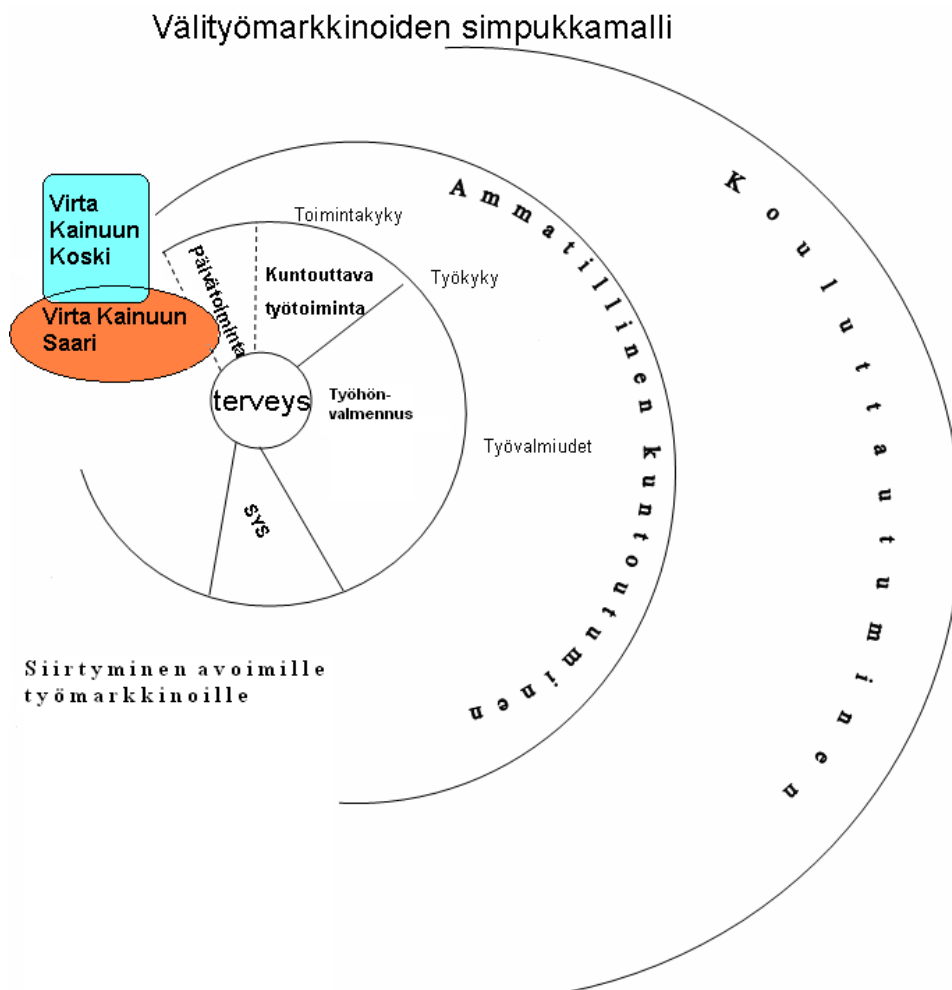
Välityömarkkinoiden simpukkamalli

Virta Kainuun Koski

Virta Kainuun Saari

Päivätoiminta

Kuntouttava työtoiminta

Toimintakyky

Työkyky

terveys

Työhön-valmennus

Työvalmiudet

sys

Ammatillinen kuntoutuminen

Kouluttautuminen

Siirtyminen avoimille työmarkkinoille